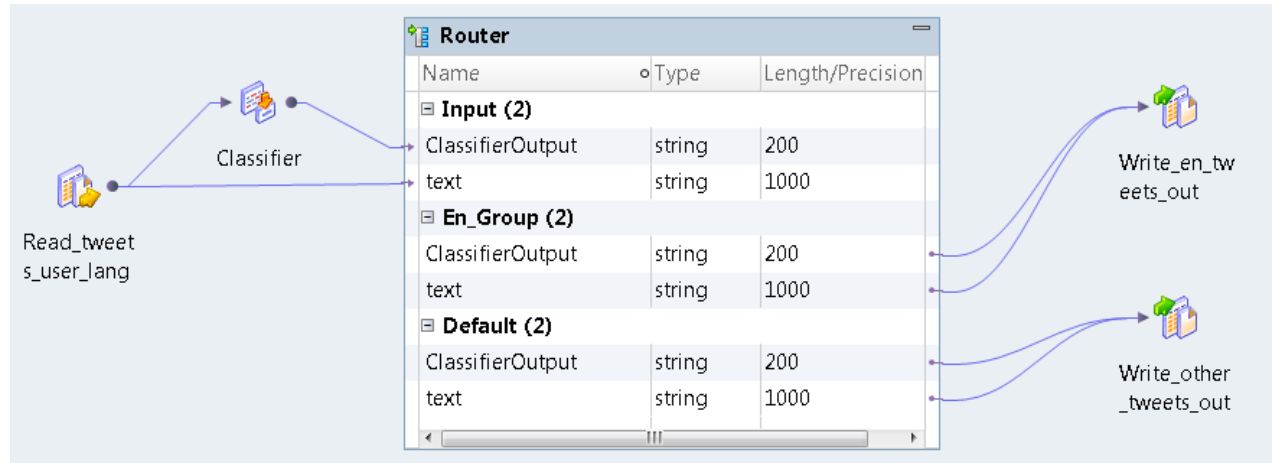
Read_tweets_user_lang

Classifier

Router

| Name | Type | Length/Precision |
|---|---|---|
| Input (2) | | |
| ClassifierOutput | string | 200 |
| text | string | 1000 |
| En_Group (2) | | |
| ClassifierOutput | string | 200 |
| text | string | 1000 |
| Default (2) | | |
| ClassifierOutput | string | 200 |
| text | string | 1000 |

Write_en_tweets_out

Write_other_tweets_out